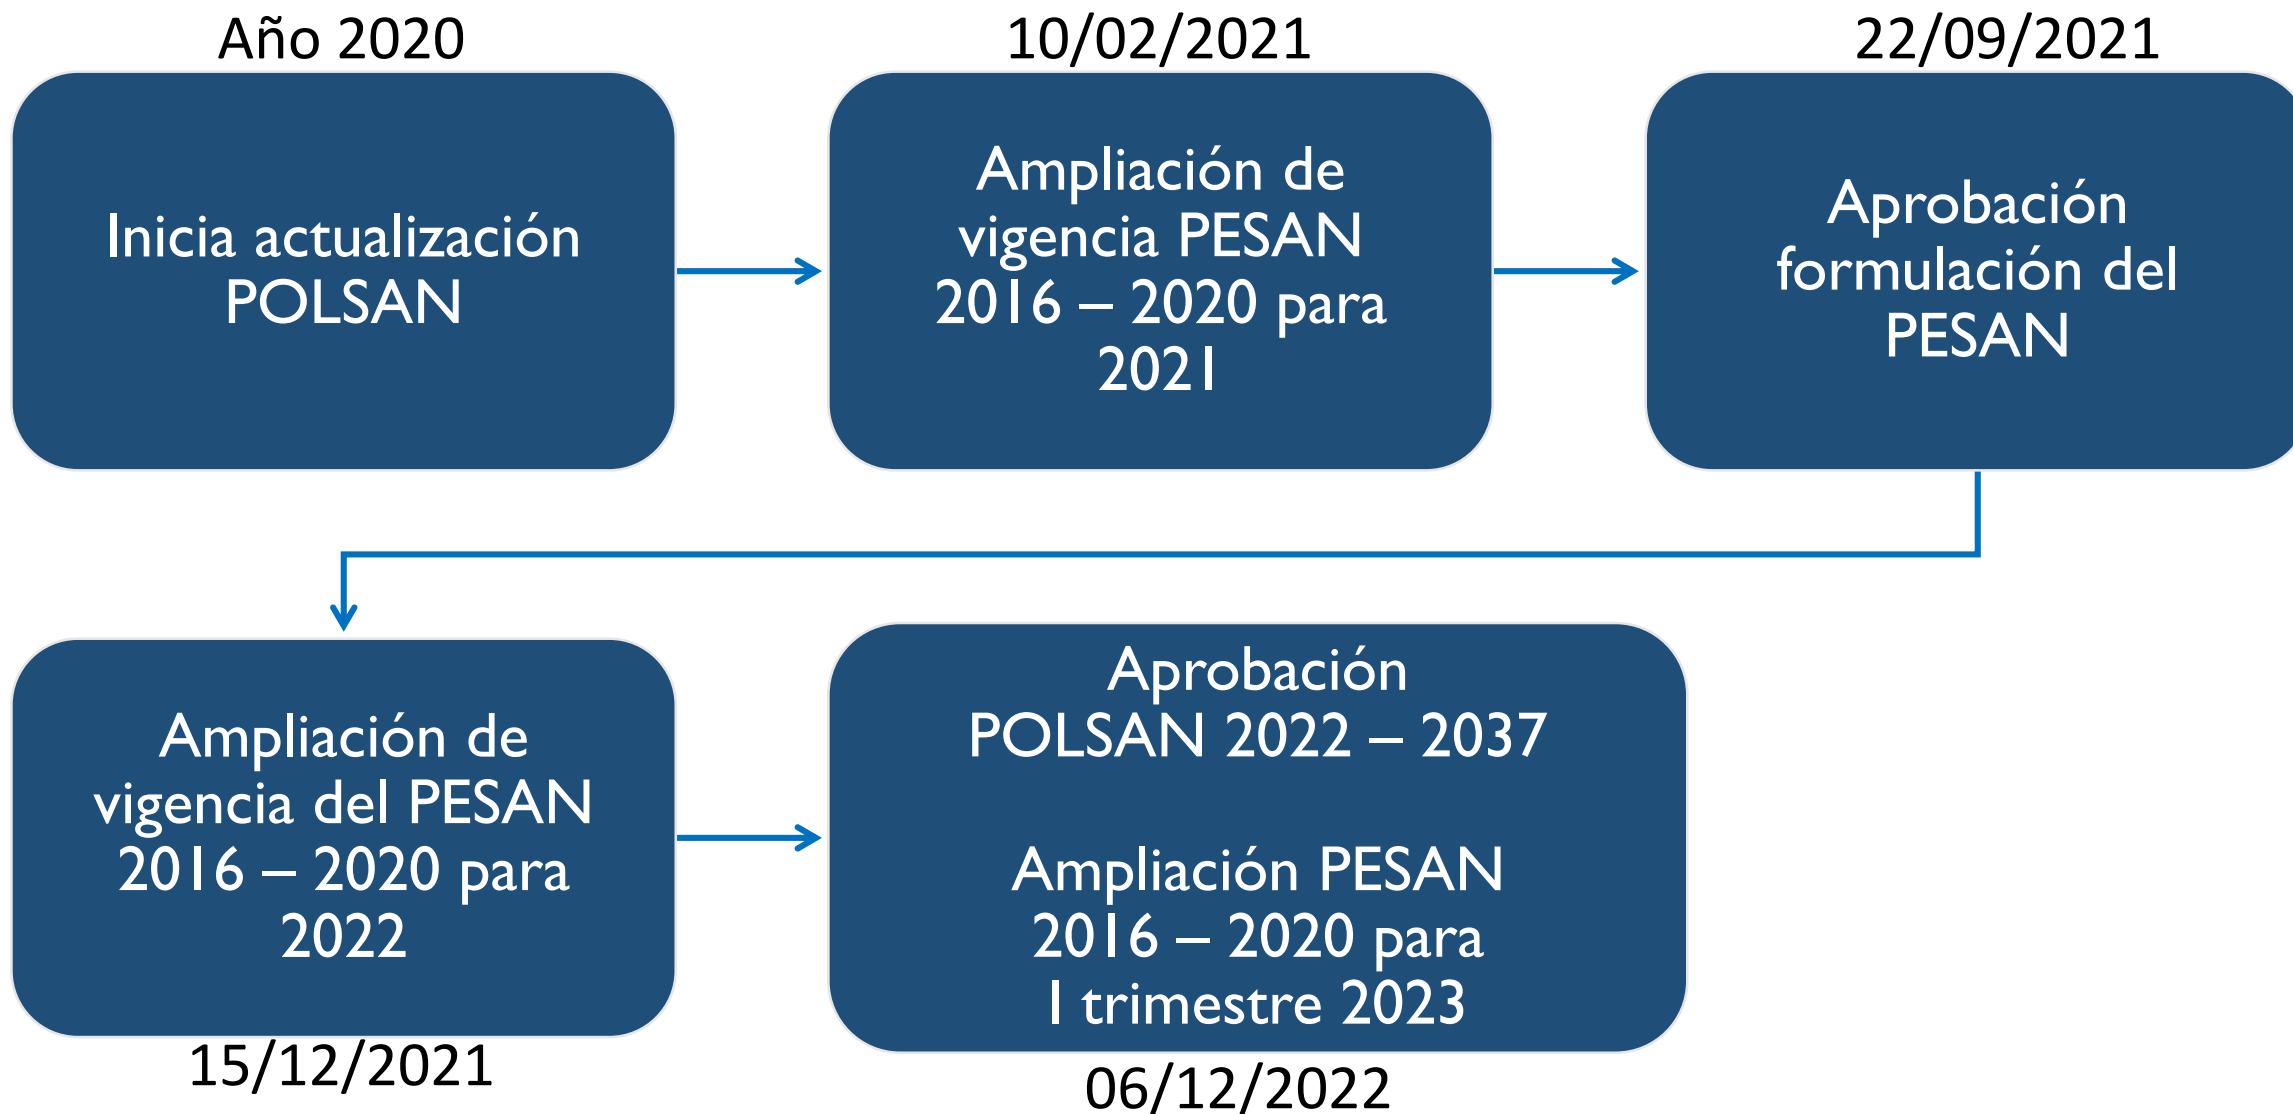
Año 2020

Inicia actualización POLSAN

10/02/2021

Ampliación de vigencia PESAN 2016 – 2020 para 2021

22/09/2021

Aprobación formulación del PESAN

Ampliación de vigencia del PESAN 2016 – 2020 para 2022

15/12/2021

Aprobación POLSAN 2022 – 2037

Ampliación PESAN 2016 – 2020 para I trimestre 2023

06/12/2022